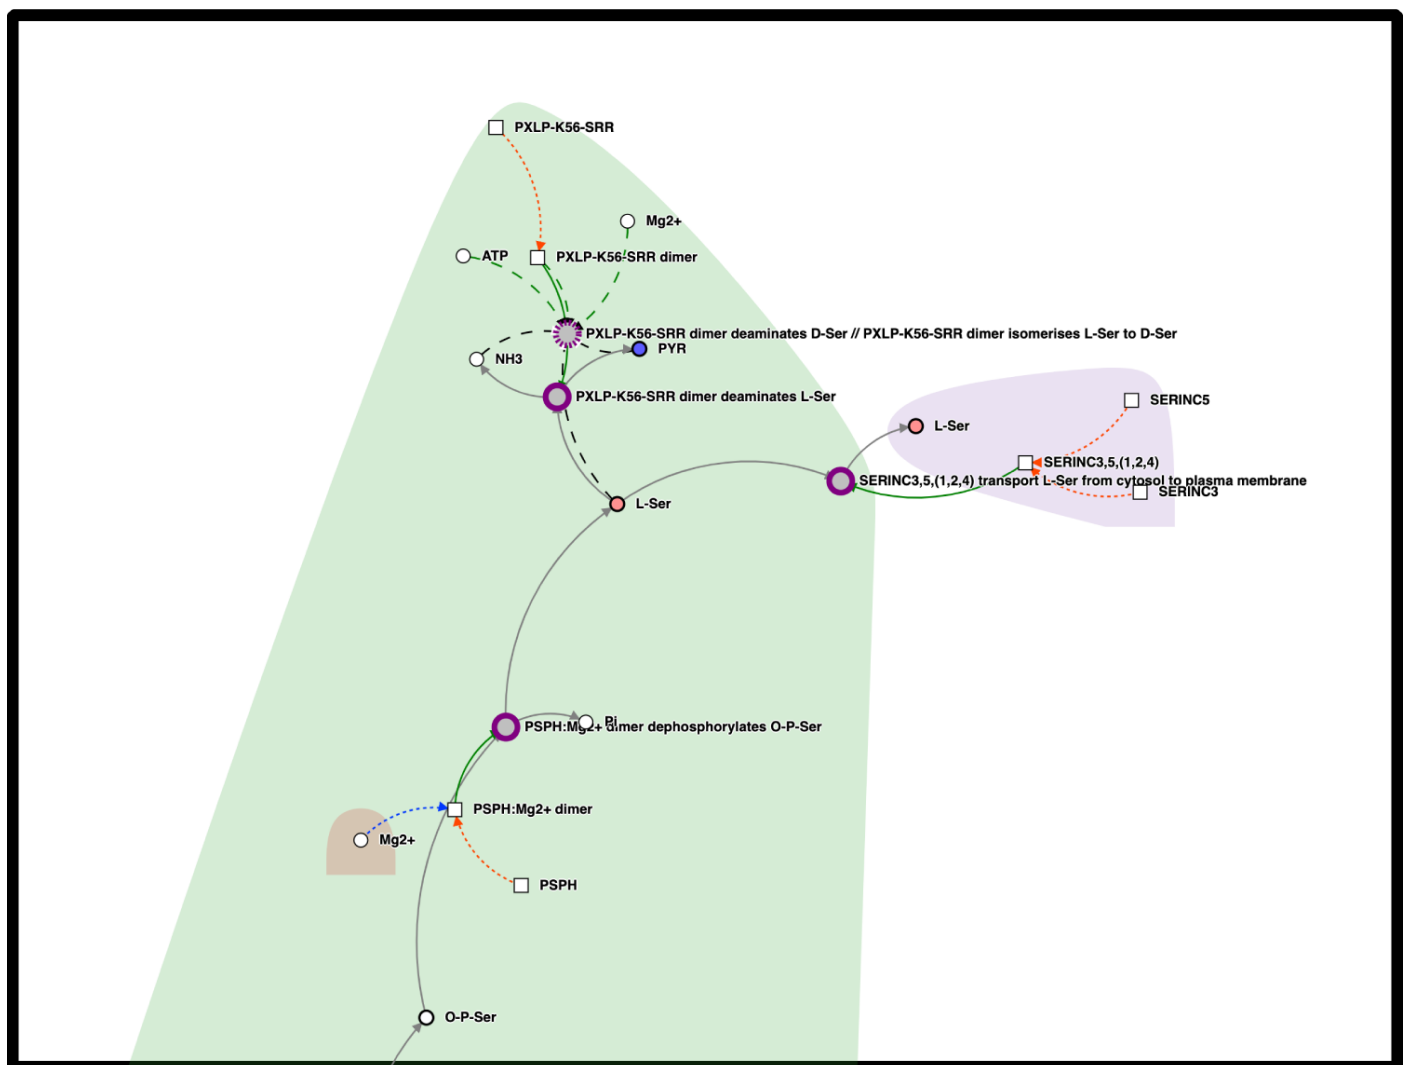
PXLP-K56-SRR

Mg2+

ATP

PXLP-K56-SRR dimer

PXLP-K56-SRR dimer deaminates D-Ser // PXLP-K56-SRR dimer isomerises L-Ser to D-Ser

NH3

PYR

PXLP-K56-SRR dimer deaminates L-Ser

SERINC5

L-Ser

SERINC3,5,(1,2,4)

SERINC3,5,(1,2,4) transport L-Ser from cytosol to plasma membrane

SERINC3

L-Ser

Pi

PSPH:Mg2+ dimer dephosphorylates O-P-Ser

PSPH:Mg2+ dimer

Mg2+

PSPH

O-P-Ser